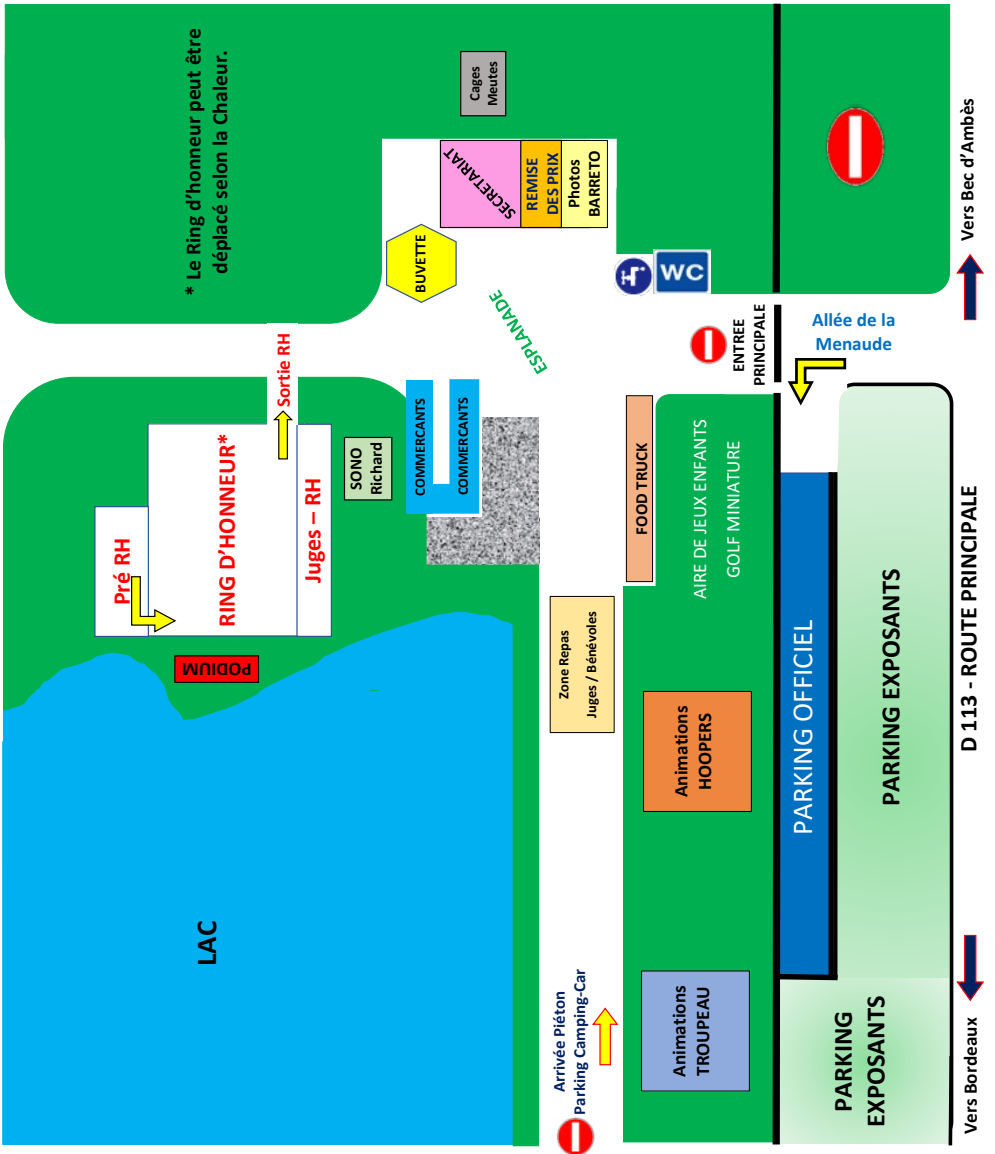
* Le Ring d'honneur peut être déplacé selon la Chaleur.

Cages Meutes

SECRETARIAT

REMISE DES PRIX

Photos BARRETO

BUVETTE

WC

Vers Bec d'Ambès

ESPLANADE

Sortie RH

ENTREE PRINCIPALE

Allée de la Menaude

RING D'HONNEUR*

Juges – RH

Pré RH

SONO Richard

COMMERCANTS

COMMERCANTS

FOOD TRUCK

AIRE DE JEUX ENFANTS

GOLF MINIATURE

PODIUM

Zone Repas Juges / Bénévoles

Animations HOOPERS

PARKING OFFICIEL

PARKING EXPOSANTS

D 113 - ROUTE PRINCIPALE

LAC

Animations TROUPEAU

Arrivée Piéton Parking Camping-Car

PARKING EXPOSANTS

Vers Bordeaux